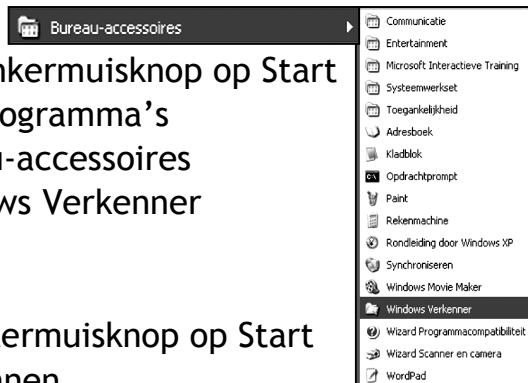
Bureau-accessoires

nkermuisknop op Start
ogramma's
u-accessoires
ws Verkenner

kermuisknop op Start
nen

Communicatie
Entertainment
Microsoft Interactieve Training
Systeemwerkset
Toegankelijkheid
Adresboek
Kladblok
Opdrachtprompt
Paint
Rekenmachine
Rondleiding door Windows XP
Synchroniseren
Windows Movie Maker
Windows Verkenner
Wizard Programmacompatibiliteit
Wizard Scanner en camera
WordPad